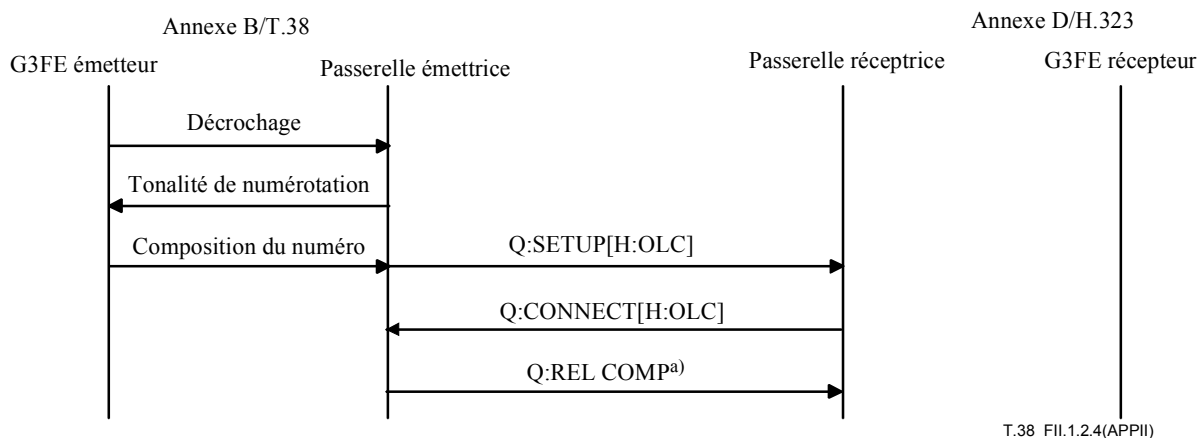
Annexe B/T.38

Annexe D/H.323

G3FE émetteur

Passerelle émettrice

Passerelle réceptrice

G3FE récepteur

Décrochage

Tonalité de numérotation

Composition du numéro

Q:SETUP[H:OLC]

Q:CONNECT[H:OLC]

Q:REL COMP$^{a)}$

T.38 FII.1.2.4(APPII)